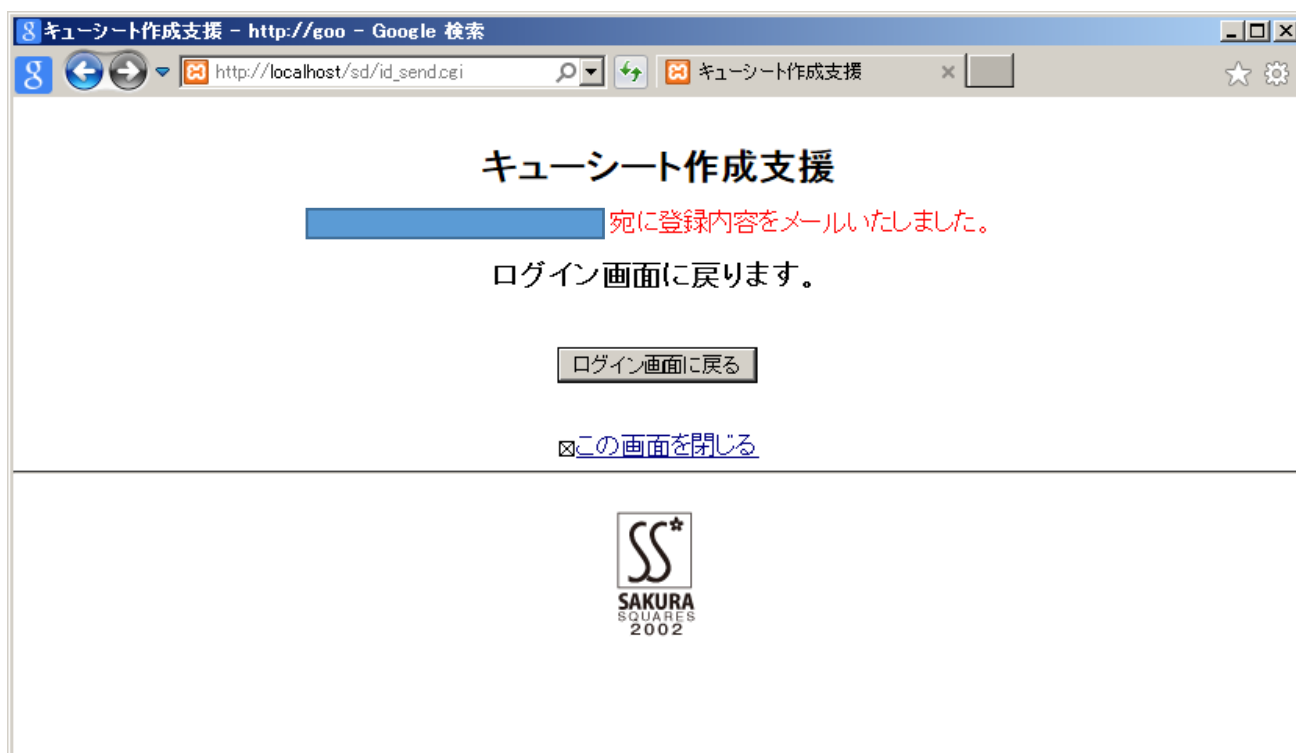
キューシート作成支援 - http://goo - Google 検索

http://localhost/sd/id_send.cgi

キューシート作成支援

キューシート作成支援

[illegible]宛に登録内容をメールいたしました。

ログイン画面に戻ります。

ログイン画面に戻る

⊠この画面を閉じる

SAKURA
SQUARES
2002